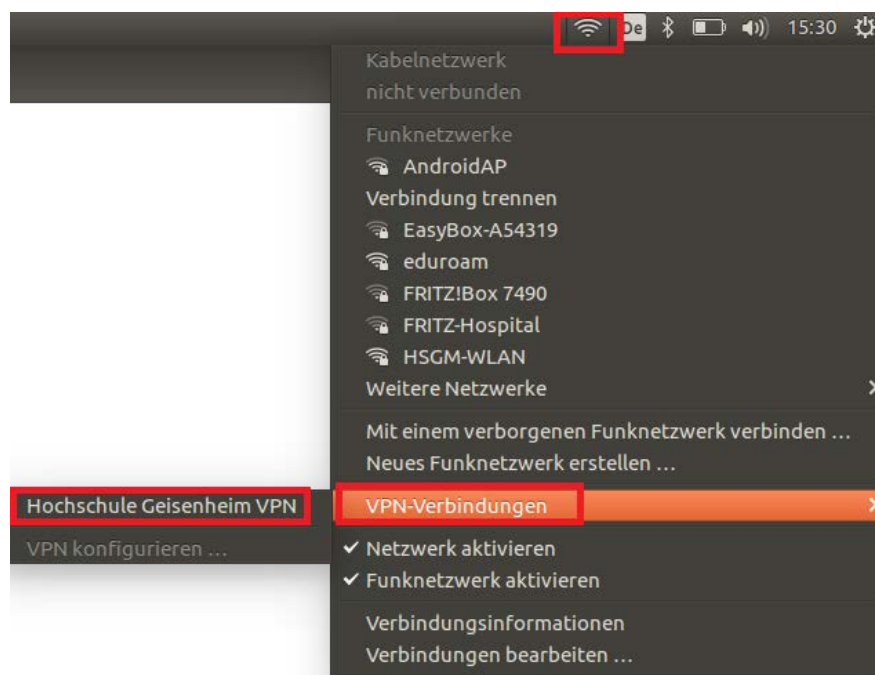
De 15:30

Kabelnetzwerk
nicht verbunden

Funknetzwerke
AndroidAP
Verbindung trennen
EasyBox-A54319
eduroam
FRITZ!Box 7490
FRITZ-Hospital
HSGM-WLAN
Weitere Netzwerke

Mit einem verborgenen Funknetzwerk verbinden …
Neues Funknetzwerk erstellen …

VPN-Verbindungen

Hochschule Geisenheim VPN
VPN konfigurieren …

✓ Netzwerk aktivieren
✓ Funknetzwerk aktivieren

Verbindungsinformationen
Verbindungen bearbeiten …